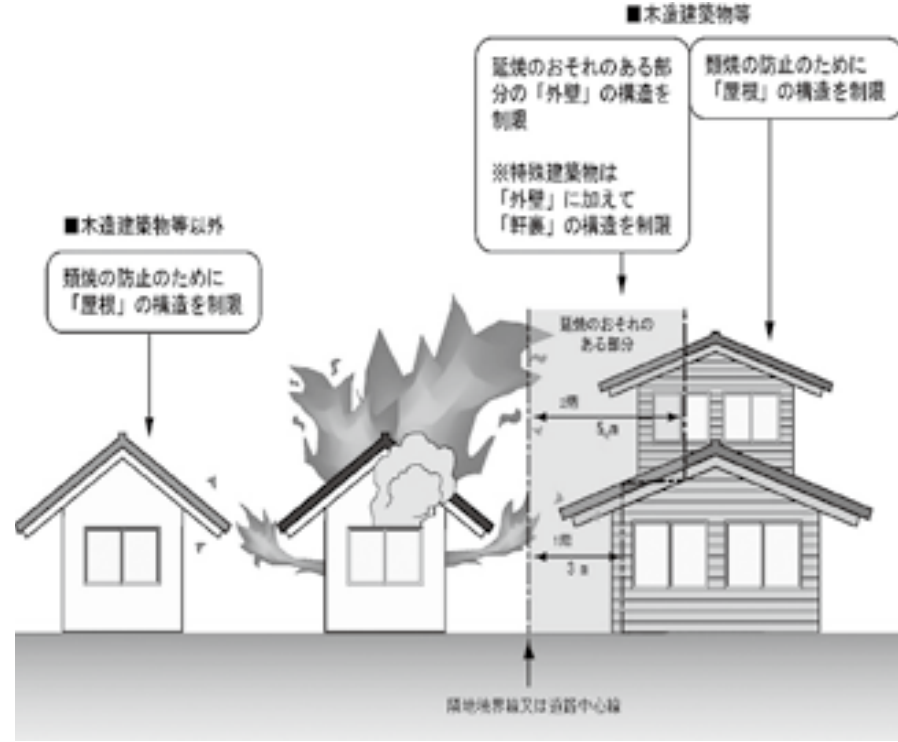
■木造建築物等

延焼のおそれのある部分の「外壁」の構造を制限

※特殊建築物は「外壁」に加えて「軒裏」の構造を制限

類焼の防止のために「屋根」の構造を制限

■木造建築物等以外

類焼の防止のために「屋根」の構造を制限

延焼のおそれのある部分

2階

5 m

1階

3 m

隣地境界線又は道路中心線